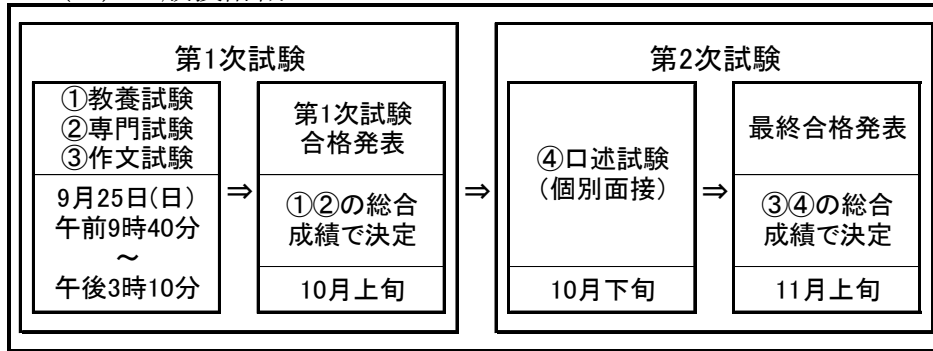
(　)　試験日程

第1次試験

①教養試験
②専門試験
③作文試験

9月25日(日)
午前9時40分
～
午後3時10分

⇒

第1次試験
合格発表

①②の総合
成績で決定

10月上旬

⇒

第2次試験

④口述試験
(個別面接)

10月下旬

⇒

最終合格発表

③④の総合
成績で決定

11月上旬